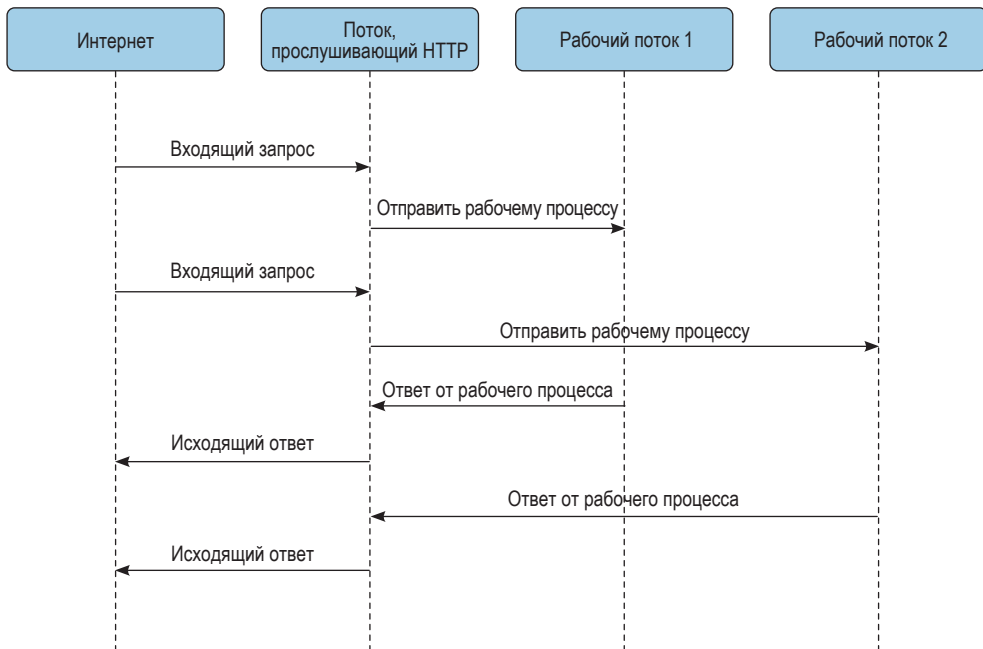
Интернет

Поток, прослушивающий HTTP

Рабочий поток 1

Рабочий поток 2

Входящий запрос

Отправить рабочему процессу

Входящий запрос

Отправить рабочему процессу

Ответ от рабочего процесса

Исходящий ответ

Ответ от рабочего процесса

Исходящий ответ